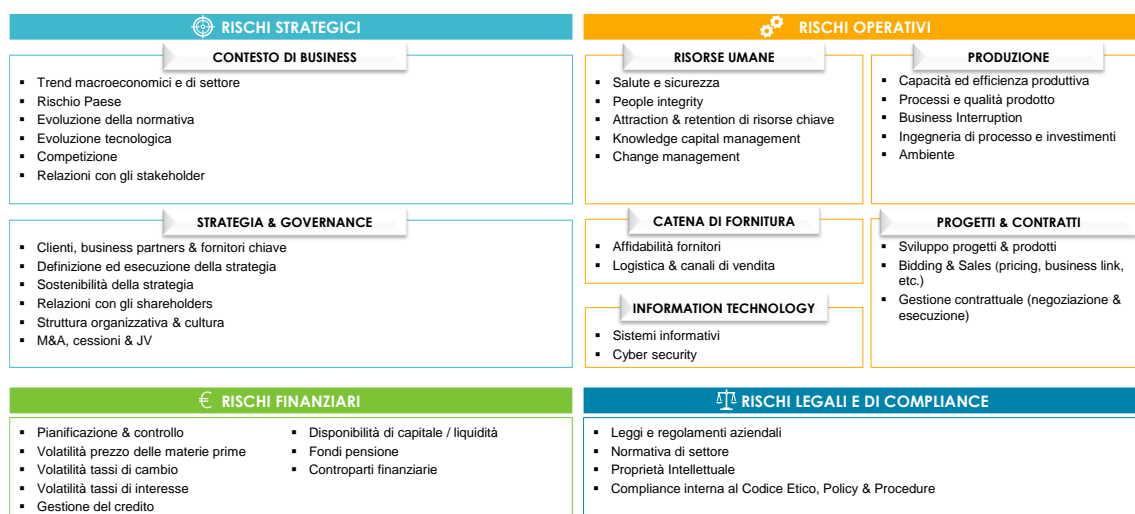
RISCHI STRATEGICI

CONTESTO DI BUSINESS

- Trend macroeconomici e di settore
- Rischio Paese
- Evoluzione della normativa
- Evoluzione tecnologica
- Competizione
- Relazioni con gli stakeholder

STRATEGIA & GOVERNANCE

- Clienti, business partners & fornitori chiave
- Definizione ed esecuzione della strategia
- Sostenibilità della strategia
- Relazioni con gli shareholders
- Struttura organizzativa & cultura
- M&A, cessioni & JV

RISCHI OPERATIVI

RISORSE UMANE

- Salute e sicurezza
- People integrity
- Attraction & retention di risorse chiave
- Knowledge capital management
- Change management

PRODUZIONE

- Capacità ed efficienza produttiva
- Processi e qualità prodotto
- Business Interruption
- Ingegneria di processo e investimenti
- Ambiente

CATENA DI FORNITURA

- Affidabilità fornitori
- Logistica & canali di vendita

INFORMATION TECHNOLOGY

- Sistemi informativi
- Cyber security

PROGETTI & CONTRATTI

- Sviluppo progetti & prodotti
- Bidding & Sales (pricing, business link, etc.)
- Gestione contrattuale (negoziazione & esecuzione)

€ RISCHI FINANZIARI

- Pianificazione & controllo
- Volatilità prezzo delle materie prime
- Volatilità tassi di cambio
- Volatilità tassi di interesse
- Gestione del credito

- Disponibilità di capitale / liquidità
- Fondi pensione
- Controparti finanziarie

RISCHI LEGALI E DI COMPLIANCE

- Leggi e regolamenti aziendali
- Normativa di settore
- Proprietà Intellettuale
- Compliance interna al Codice Etico, Policy & Procedure